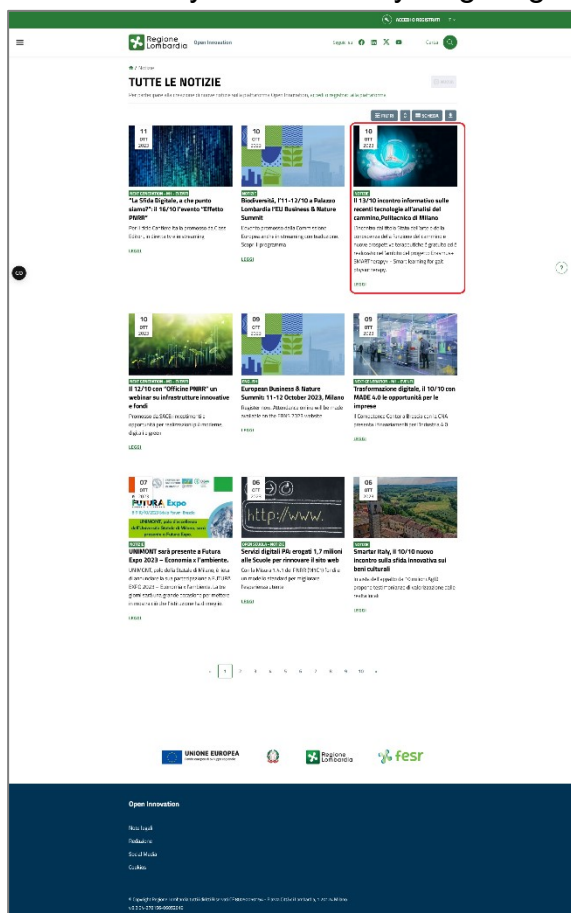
ACCEDI O REGISTRATI

Regione Lombardia Open Innovation

Seguici su

Cerca

/ Notizie

TUTTE LE NOTIZIE

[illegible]

FILTRI

SCHEDA

11 OTT 2023

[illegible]

"La Sfida Digitale, a che punto siamo?": il 16/10 l'evento "Effetto PNRR"

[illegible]

LEGGI

10 OTT 2023

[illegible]

Biodiversità, l'11-12/10 a Palazzo Lombardia l'EU Business & Nature Summit

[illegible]

LEGGI

10 OTT 2023

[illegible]

Il 13/10 incontro informativo sulle recenti tecnologie all'analisi del cammino,Politecnico di Milano

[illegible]

LEGGI

10 OTT 2023

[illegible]

Il 12/10 con "Officine PNRR" un webinar su infrastrutture innovative e fondi

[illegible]

LEGGI

09 OTT 2023

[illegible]

European Business & Nature Summit: 11-12 October 2023, Milano

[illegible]

LEGGI

09 OTT 2023

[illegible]

Trasformazione digitale, il 10/10 con MADE 4.0 le opportunità per le imprese

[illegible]

LEGGI

07 OTT 2023

FUTURA Expo

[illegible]

UNIMONT sarà presente a Futura Expo 2023 – Economia x l'ambiente.

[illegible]

LEGGI

06 OTT 2023

http://www.

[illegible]

Servizi digitali PA: erogati 1,7 milioni alle Scuole per rinnovare il sito web

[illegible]

LEGGI

06 OTT 2023

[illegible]

Smarter Italy, il 10/10 nuovo incontro sulla sfida innovativa sui beni culturali

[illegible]

LEGGI

‹ 1 2 3 4 5 6 7 8 9 10 ›

UNIONE EUROPEA

Regione Lombardia

fesr

Open Innovation

Note legali

Redazione

Social Media

Cookies

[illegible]